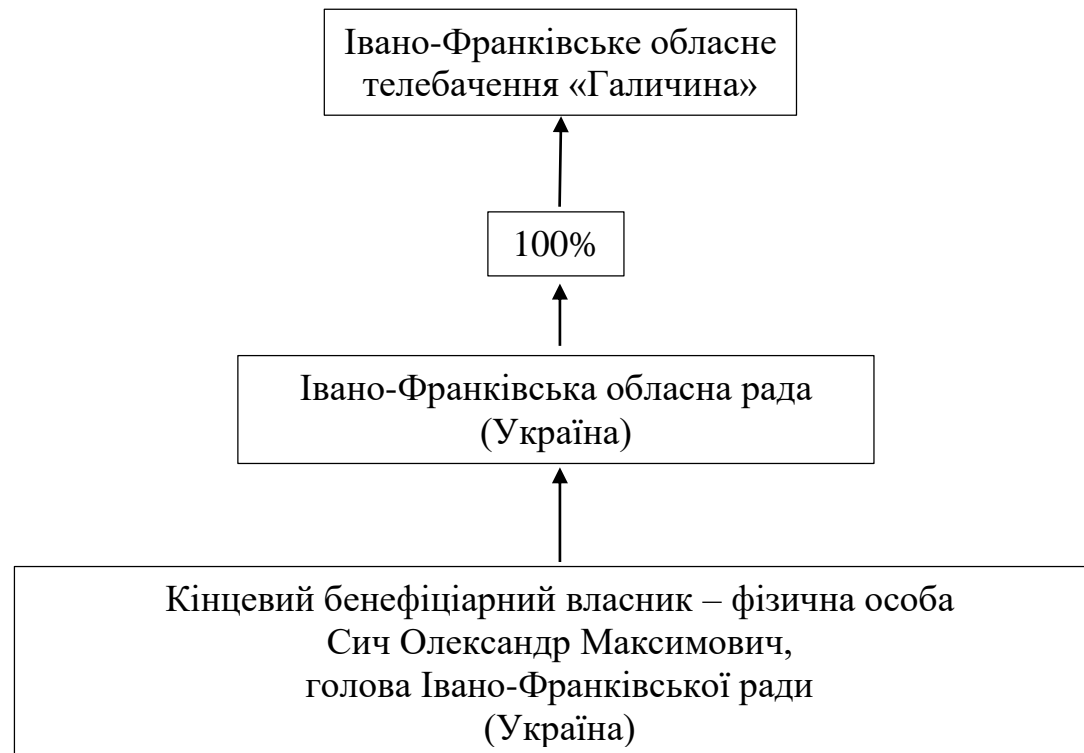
Івано-Франківське обласне телебачення «Галичина»

100%

Івано-Франківська обласна рада (Україна)

Кінцевий бенефіціарний власник – фізична особа Сич Олександр Максимович, голова Івано-Франківської ради (Україна)